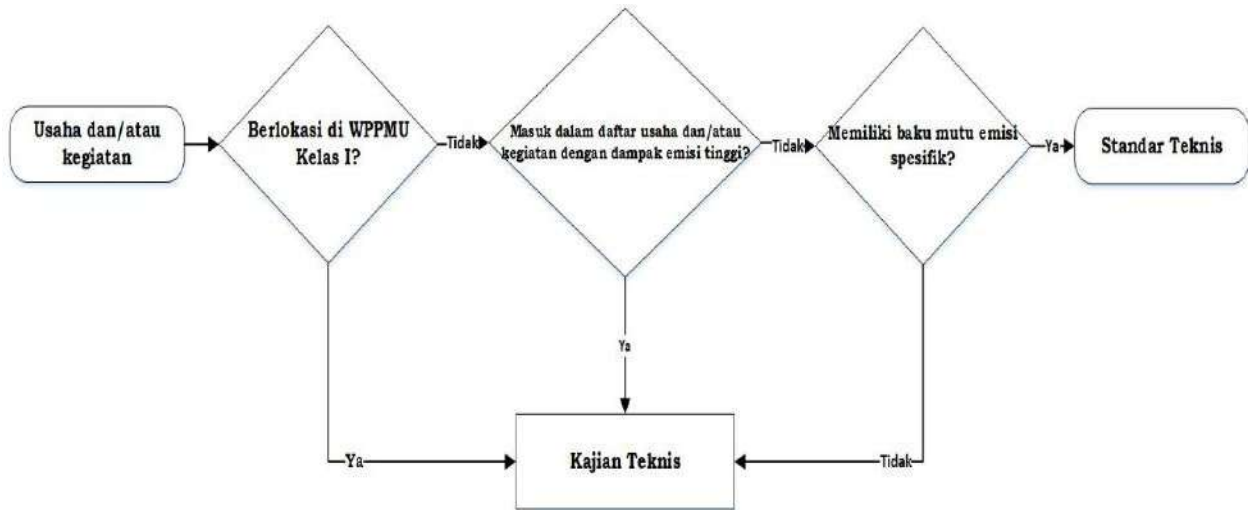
Usaha dan/atau kegiatan

Berlokasi di WPPMU Kelas I?

Tidak

Masuk dalam daftar usaha dan/atau kegiatan dengan dampak emisi tinggi?

Tidak

Memiliki baku mutu emisi spesifik?

Ya

Standar Teknis

Ya

Ya

Kajian Teknis

Tidak